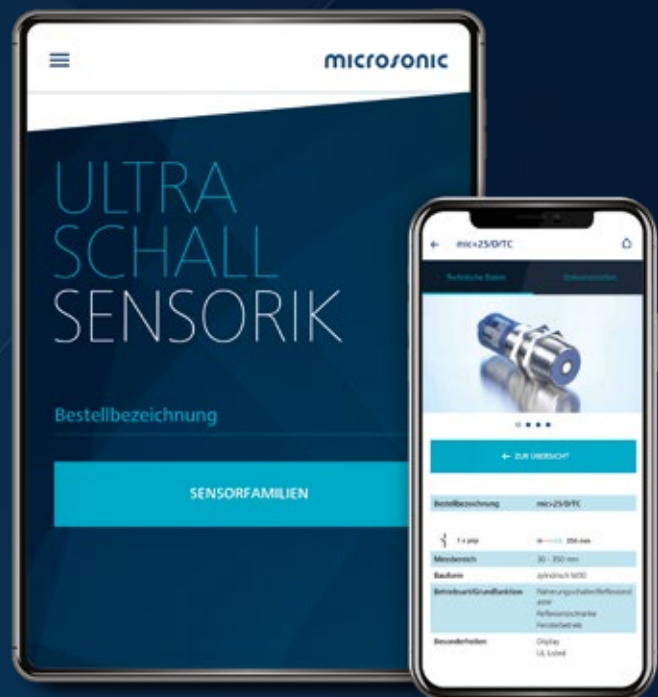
microsonic

ULTRA
SCHALL
SENSORIK

Bestellbezeichnung

SENSORFAMILIEN

mic+25/D/TC

Technische Daten

Bedienanleitung

← ZUR ÜBERSICHT

| Bestellbezeichnung | mic+25/D/TC |
|---|---|
| 1 x pnp | 350 mm |
| Messbereich | 30 - 350 mm |
| Bauform | zylindrisch M30 |
| Betriebsart/Grundfunktion | Näherungsschalter/Reflexionsschranke, Fensterbetrieb |
| Besonderheiten | Display UL Listed |